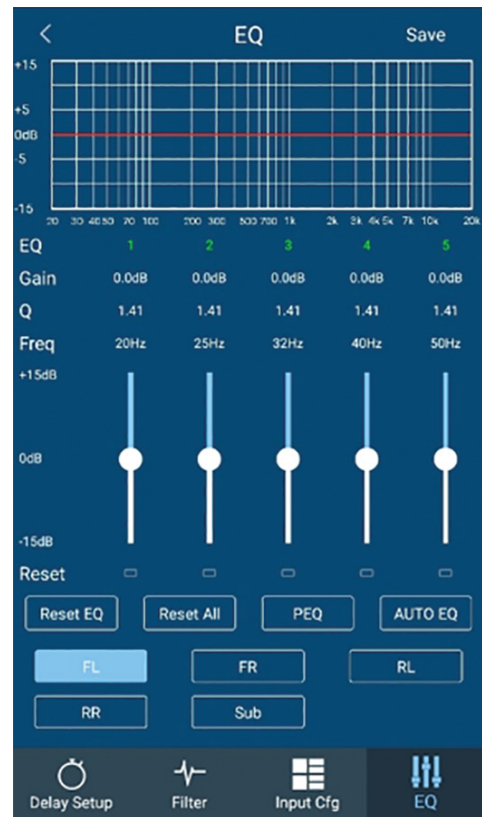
<
EQ
Save

+15
+5
0dB
-5
-15
20 30 40 50 70 100 200 300 500 700 1k 2k 3k 4k 5k 7k 10k 20k

| EQ | 1 | 2 | 3 | 4 | 5 |
|---|---|---|---|---|---|
| Gain | 0.0dB | 0.0dB | 0.0dB | 0.0dB | 0.0dB |
| Q | 1.41 | 1.41 | 1.41 | 1.41 | 1.41 |
| Freq | 20Hz | 25Hz | 32Hz | 40Hz | 50Hz |

+15dB
0dB
-15dB

Reset

Reset EQ
Reset All
PEQ
AUTO EQ

FL
FR
RL
RR
Sub

Delay Setup
Filter
Input Cfg
EQ